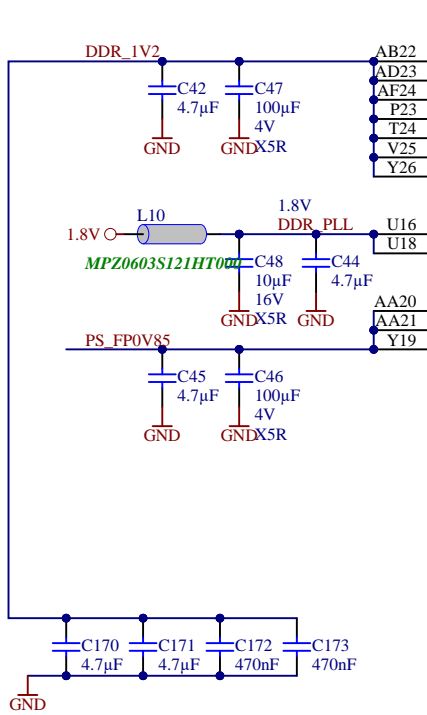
DDR_1V2

C42
4.7μF
GND

C47
100μF
4V
X5R
GND

AB22
AD23
AF24
P23
T24
V25
Y26

1.8V
L10
MPZ0603S121HT000

1.8V
DDR_PLL

C48
10μF
16V
X5R
GND

C44
4.7μF
GND

U16
U18

AA20
AA21
Y19

PS_FP0V85

C45
4.7μF
GND

C46
100μF
4V
X5R
GND

C170
4.7μF

C171
4.7μF

C172
470nF

C173
470nF

GND